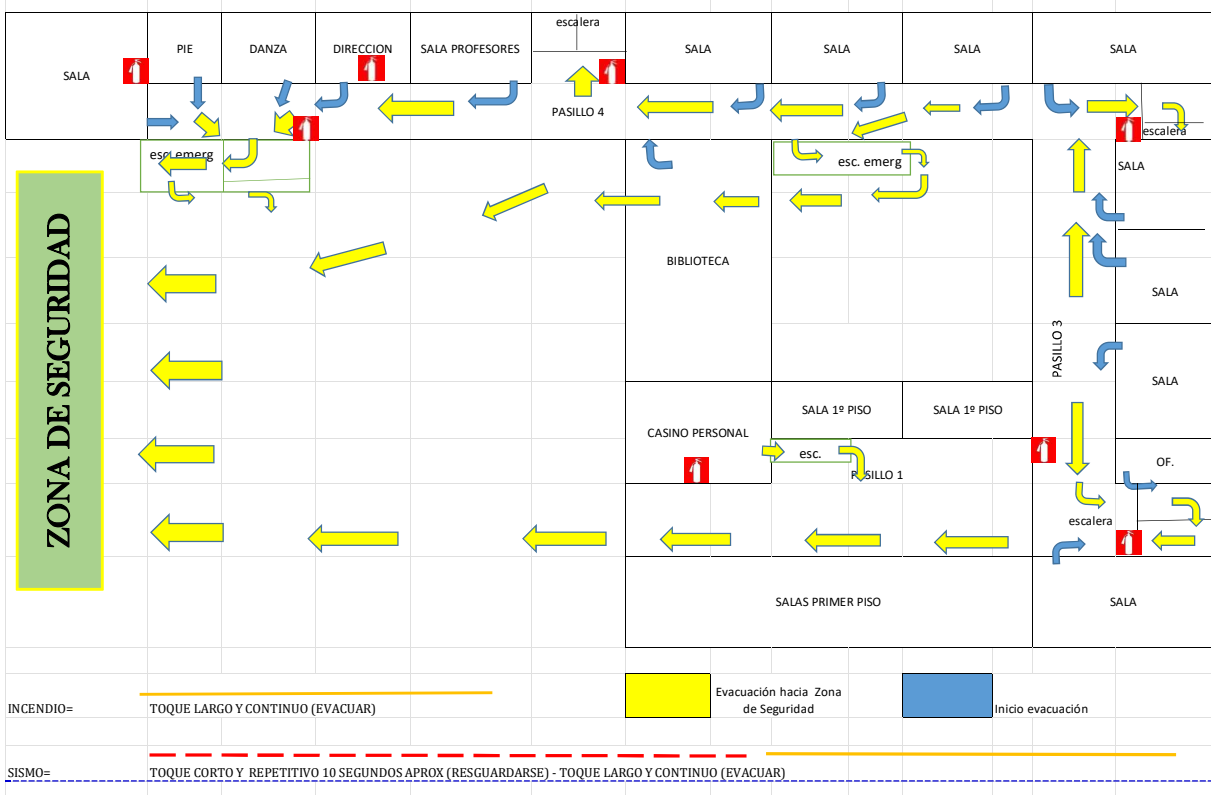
SALA

PIE

DANZA

DIRECCION

SALA PROFESORES

escalera

SALA

SALA

SALA

SALA

PASILLO 4

escalera

esc. emerg

esc. emerg

SALA

ZONA DE SEGURIDAD

BIBLIOTECA

SALA

PASILLO 3

SALA

SALA 1º PISO

SALA 1º PISO

CASINO PERSONAL

esc.

PASILLO 1

OF.

escalera

SALAS PRIMER PISO

SALA

INCENDIO=

TOQUE LARGO Y CONTINUO (EVACUAR)

Evacuación hacia Zona de Seguridad

Inicio evacuación

SISMO=

TOQUE CORTO Y REPETITIVO 10 SEGUNDOS APROX (RESGUARDARSE) - TOQUE LARGO Y CONTINUO (EVACUAR)